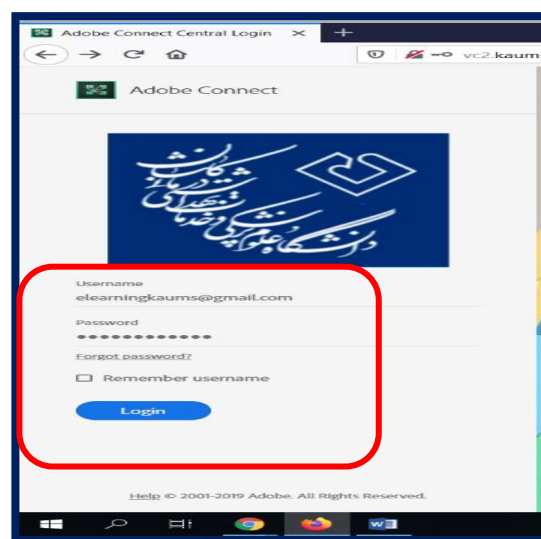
Adobe Connect Central Login ×

vc2.kaum

Adobe Connect

دانشگاه علوم پزشکی و خدمات بهداشتی درمانی کاشان

Username
elearningkaums@gmail.com

Password
••••••••••••

Forgot password?

Remember username

Login

Help © 2001-2019 Adobe. All Rights Reserved.